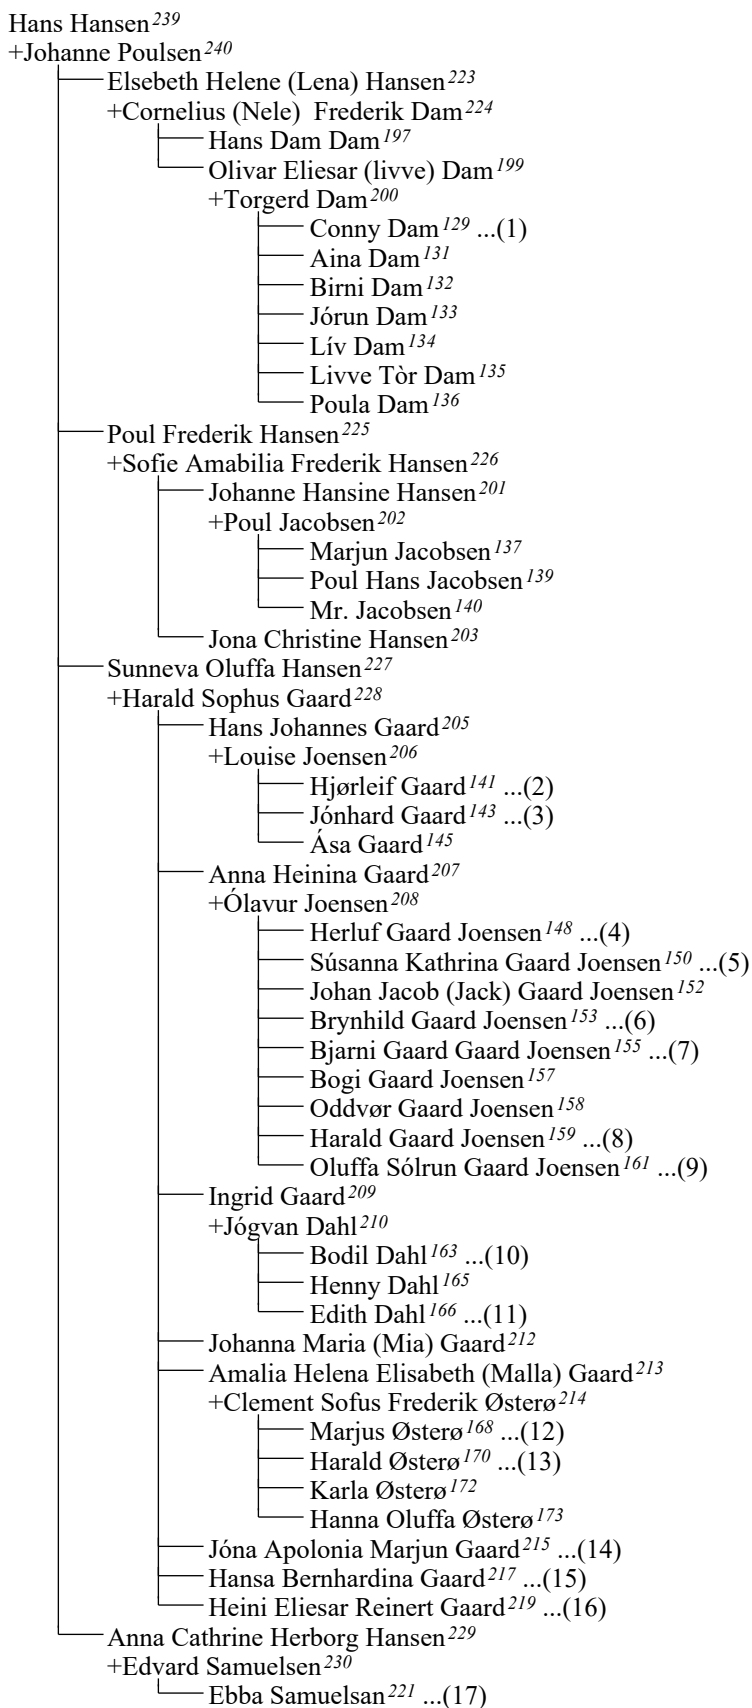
Hans Hansen$^{239}$
+Johanne Poulsen$^{240}$
Elsebeth Helene (Lena) Hansen$^{223}$
+Cornelius (Nele) Frederik Dam$^{224}$
Hans Dam Dam$^{197}$
Olivar Eliesar (livve) Dam$^{199}$
+Torgerd Dam$^{200}$
Conny Dam$^{129}$ ...(1)
Aina Dam$^{131}$
Birni Dam$^{132}$
Jórun Dam$^{133}$
Lív Dam$^{134}$
Livve Tòr Dam$^{135}$
Poula Dam$^{136}$
Poul Frederik Hansen$^{225}$
+Sofie Amabilia Frederik Hansen$^{226}$
Johanne Hansine Hansen$^{201}$
+Poul Jacobsen$^{202}$
Marjun Jacobsen$^{137}$
Poul Hans Jacobsen$^{139}$
Mr. Jacobsen$^{140}$
Jona Christine Hansen$^{203}$
Sunneva Oluffa Hansen$^{227}$
+Harald Sophus Gaard$^{228}$
Hans Johannes Gaard$^{205}$
+Louise Joensen$^{206}$
Hjørleif Gaard$^{141}$ ...(2)
Jónhard Gaard$^{143}$ ...(3)
Ása Gaard$^{145}$
Anna Heinina Gaard$^{207}$
+Ólavur Joensen$^{208}$
Herluf Gaard Joensen$^{148}$ ...(4)
Súsanna Kathrina Gaard Joensen$^{150}$ ...(5)
Johan Jacob (Jack) Gaard Joensen$^{152}$
Brynhild Gaard Joensen$^{153}$ ...(6)
Bjarni Gaard Gaard Joensen$^{155}$ ...(7)
Bogi Gaard Joensen$^{157}$
Oddvør Gaard Joensen$^{158}$
Harald Gaard Joensen$^{159}$ ...(8)
Oluffa Sólrun Gaard Joensen$^{161}$ ...(9)
Ingrid Gaard$^{209}$
+Jógvan Dahl$^{210}$
Bodil Dahl$^{163}$ ...(10)
Henny Dahl$^{165}$
Edith Dahl$^{166}$ ...(11)
Johanna Maria (Mia) Gaard$^{212}$
Amalia Helena Elisabeth (Malla) Gaard$^{213}$
+Clement Sofus Frederik Østerø$^{214}$
Marjus Østerø$^{168}$ ...(12)
Harald Østerø$^{170}$ ...(13)
Karla Østerø$^{172}$
Hanna Oluffa Østerø$^{173}$
Jóna Apolonia Marjun Gaard$^{215}$ ...(14)
Hansa Bernhardina Gaard$^{217}$ ...(15)
Heini Eliesar Reinert Gaard$^{219}$ ...(16)
Anna Cathrine Herborg Hansen$^{229}$
+Edvard Samuelsen$^{230}$
Ebba Samuelsan$^{221}$ ...(17)